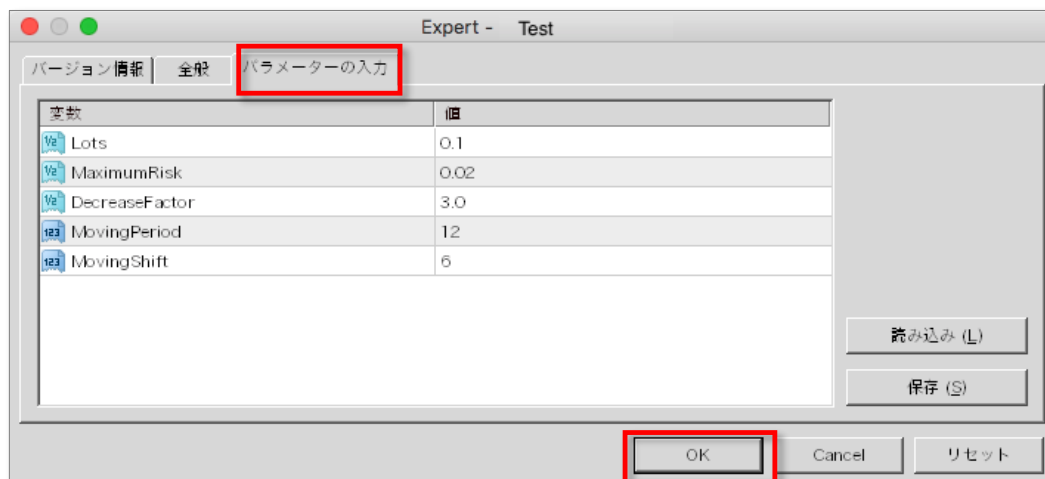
Expert - Test

バージョン情報 | 全般 | パラメーターの入力

| 変数 | 値 |
|---|---|
| Lots | 0.1 |
| MaximumRisk | 0.02 |
| DecreaseFactor | 3.0 |
| MovingPeriod | 12 |
| MovingShift | 6 |

読み込み (L)

保存 (S)

OK | Cancel | リセット